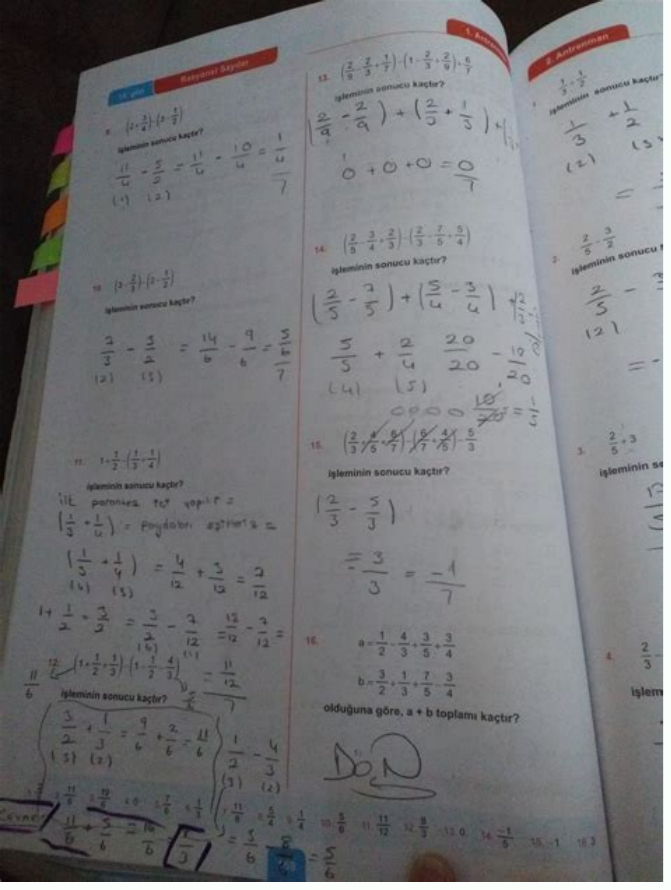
1. Antrenman

2. Antrenman

Rasyonel Sayılar

9. $(2-\frac{3}{4})\cdot(2-\frac{5}{2})$

işleminin sonucu kaçtır?

$\frac{11}{4}-\frac{5}{2}=\frac{11}{4}-\frac{10}{4}=\frac{1}{4}$
(1) (2)

10. $(3-\frac{2}{3})\cdot(2-\frac{1}{2})$

işleminin sonucu kaçtır?

$\frac{7}{3}-\frac{3}{2}=\frac{14}{6}-\frac{9}{6}=\frac{5}{6}$
(2) (3)

11. $1+\frac{1}{2}\cdot(\frac{1}{3}+\frac{1}{4})$

işleminin sonucu kaçtır?

ilk parantez tek yapılır = (1/3 + 1/4) = paydaları eşitlerız =

$(\frac{1}{3}+\frac{1}{4})=\frac{4}{12}+\frac{3}{12}=\frac{7}{12}$
(4) (3)

$1+\frac{1}{2}\cdot\frac{7}{12}=\frac{3}{2}-\frac{7}{12}=\frac{18}{12}-\frac{7}{12}=\frac{11}{12}$
(6)

12. $(1+\frac{1}{2}\cdot\frac{1}{3})\cdot(1-\frac{1}{2}\cdot\frac{4}{3})$

$\frac{11}{6}$

işleminin sonucu kaçtır?

$\frac{3}{2}+\frac{1}{3}=\frac{9}{6}+\frac{2}{6}=\frac{11}{6}$
(3) (2)

$\frac{1}{2}-\frac{4}{3}$
(3) (2)

$\frac{11}{6}+\frac{5}{6}=\frac{16}{6}$

$=\frac{5}{6}$

Cevap

1. $\frac{11}{6}$ 2. $\frac{19}{6}$ 3. 0 4. $\frac{7}{6}$ 5. $\frac{1}{3}$ 6. $\frac{11}{8}$ 7. $\frac{5}{4}$ 8. $\frac{1}{4}$ 9. $\frac{5}{6}$ 10. $\frac{5}{6}$ 11. $\frac{11}{12}$ 12. $\frac{8}{3}$ 13. 0 14. $\frac{-1}{5}$ 15. -1 16. 2

13. $(\frac{2}{9}-\frac{2}{9}\cdot\frac{1}{3})\cdot(1-\frac{2}{3}\cdot\frac{2}{9})\cdot\frac{5}{7}$

işleminin sonucu kaçtır?

$(\frac{2}{9}-\frac{2}{9})+(\frac{2}{3}+\frac{1}{3})+($

$0+0+0=\frac{0}{7}$

14. $(\frac{2}{5}\cdot\frac{3}{4}\cdot\frac{2}{5})\cdot(\frac{2}{3}\cdot\frac{7}{5}\cdot\frac{5}{4})$

işleminin sonucu kaçtır?

$(\frac{2}{5}-\frac{7}{5})+(\frac{5}{4}-\frac{3}{4})$

$\frac{5}{5}+\frac{2}{4}$ $\frac{20}{20}-\frac{10}{20}$
(4) (5)

$=\frac{1}{5}$

15. $(\frac{2}{3}\cdot\frac{4}{5}\cdot\frac{6}{7})\cdot(\frac{6}{7}\cdot\frac{4}{5})\cdot\frac{5}{3}$

işleminin sonucu kaçtır?

$(\frac{2}{3}-\frac{5}{3})$

$=\frac{-3}{3}=\frac{-1}{7}$

16. $a=\frac{1}{2}\cdot\frac{4}{3}\cdot\frac{3}{5}\cdot\frac{3}{4}$

$b=\frac{3}{2}\cdot\frac{1}{3}\cdot\frac{7}{5}\cdot\frac{3}{4}$

olduğuna göre, a + b toplamı kaçtır?

DÖN

1. $\frac{3}{3}+\frac{1}{2}$

işleminin sonucu kaçtır?

$\frac{1}{3}+\frac{1}{2}$
(2) (3)

2. $\frac{2}{5}\cdot\frac{3}{2}$

işleminin sonucu

$\frac{2}{5}-$
(2)

3. $\frac{2}{5}+3$

işleminin s

4. $\frac{2}{3}$

işlem